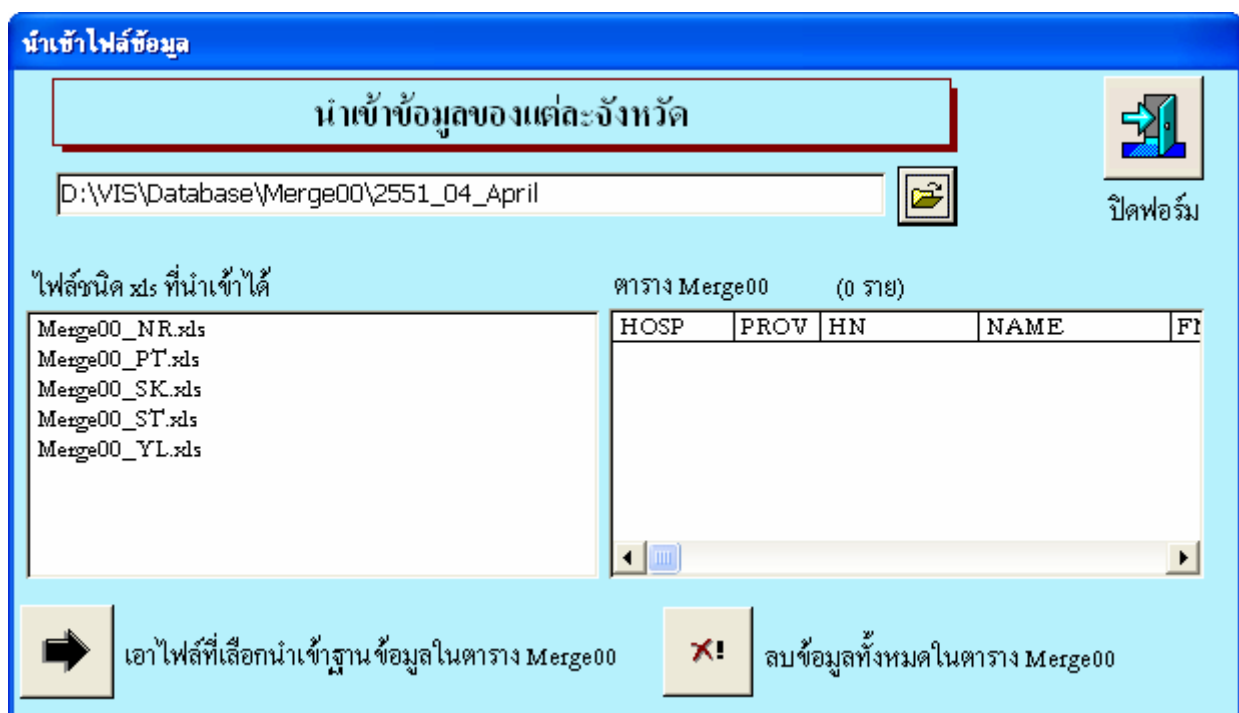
นำเข้าไฟล์ข้อมูล

นำเข้าข้อมูลของแต่ละจังหวัด

D:\VIS\Database\Merge00\2551_04_April

ปิดฟอร์ม

ไฟล์ชนิด xls ที่นำเข้าได้

Merge00_NR.xls
Merge00_PT.xls
Merge00_SK.xls
Merge00_ST.xls
Merge00_YL.xls

ตาราง Merge00 (0 ราย)

| HOSP | PROV | HN | NAME | F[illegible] |
|---|---|---|---|---|

เอาไฟล์ที่เลือกนำเข้าฐานข้อมูลในตาราง Merge00

ลบข้อมูลทั้งหมดในตาราง Merge00